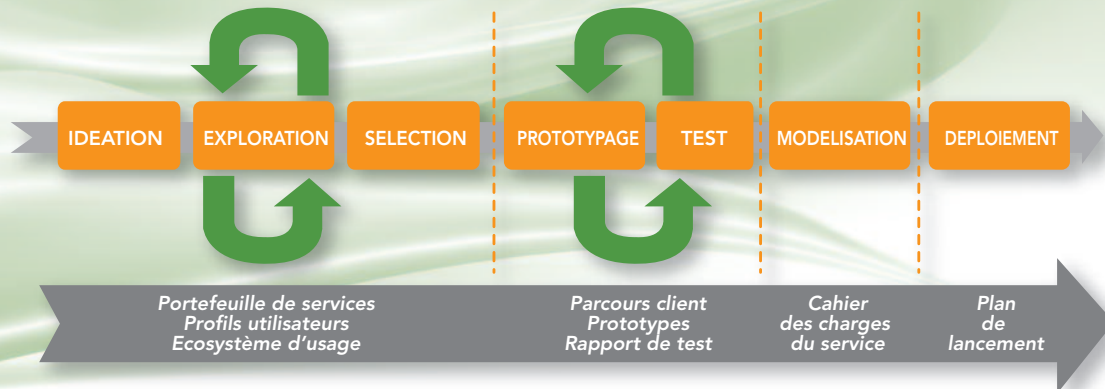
IDEATION EXPLORATION SELECTION PROTOTYPAGE TEST MODELISATION DEPLOIEMENT

Portefeuille de services
Profils utilisateurs
Ecosystème d'usage

Parcours client
Prototypes
Rapport de test

Cahier
des charges
du service

Plan
de
lancement